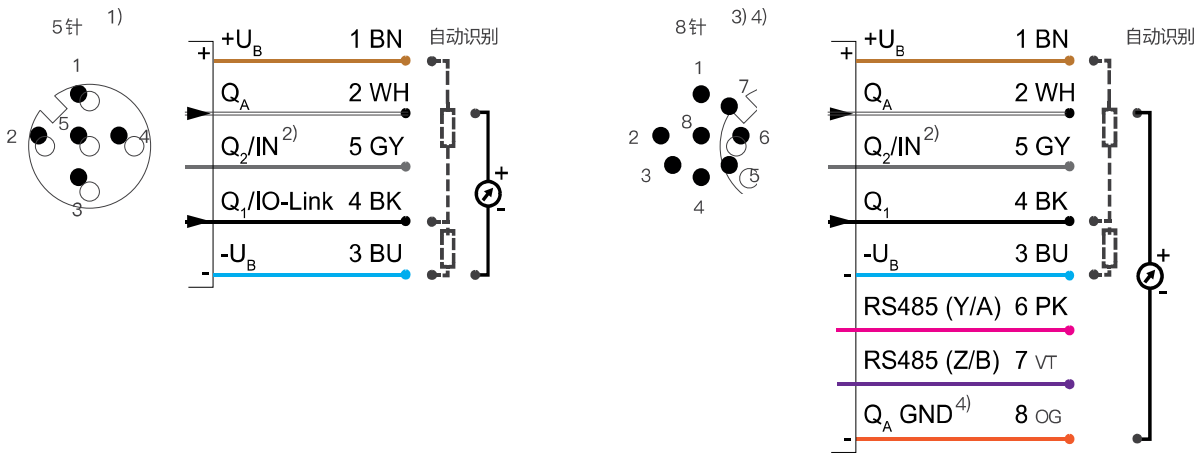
5针 1)

1
2
5
4
3

+
$+U_B$ 1 BN
$Q_A$ 2 WH
$Q_2$/IN$^{2)}$ 5 GY
$Q_1$/IO-Link 4 BK
$-U_B$ 3 BU
-

自动识别

+
-

8针 3) 4)

1
7
2
8
6
3
5
4

$+U_B$ 1 BN
$Q_A$ 2 WH
$Q_2$/IN$^{2)}$ 5 GY
$Q_1$ 4 BK
$-U_B$ 3 BU
-
RS485 (Y/A) 6 PK
RS485 (Z/B) 7 VT
$Q_A$ GND$^{4)}$ 8 OG
-

自动识别

+
-